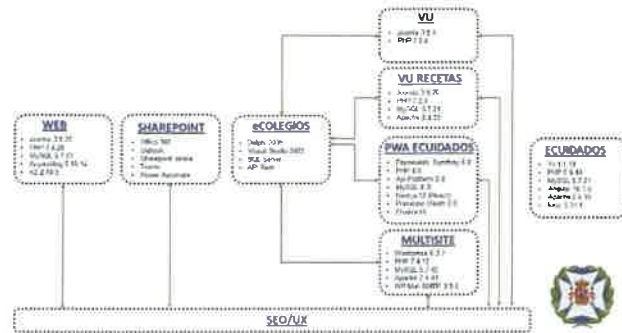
VU
Joomla 3.9.1
PHP 7.3.4

VU RECETAS
Joomla 3.9.25
PHP 7.2.1
MySQL 5.7.31
Apache 2.4.33

WEB
Joomla 3.9.28
PHP 7.4.26
MySQL 5.7.17
Drupal/Blog 7.15.1
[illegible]

SHAREPOINT
Office 365
Outlook
Sharepoint online
Teams
Power Automate

eCOLEGIOS
Delphi 2019
Visual Studio 2022
SQL Server
API Rest

PWA ECUIDADOS
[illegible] Symfony 4.3
PHP 8.0
Api Platform 2.6
MySQL 8.0
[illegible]
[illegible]
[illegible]

ECUIDADOS
Yii 1.1.19
PHP 5.6.40
MySQL 5.7.21
Angular 16.1.6
Apache 2.4.10
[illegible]

MULTISITE
Wordpress 5.7
PHP 7.4.12
MySQL 5.7.40
Apache 2.4.41
WP Multisite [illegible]

SEO/UX